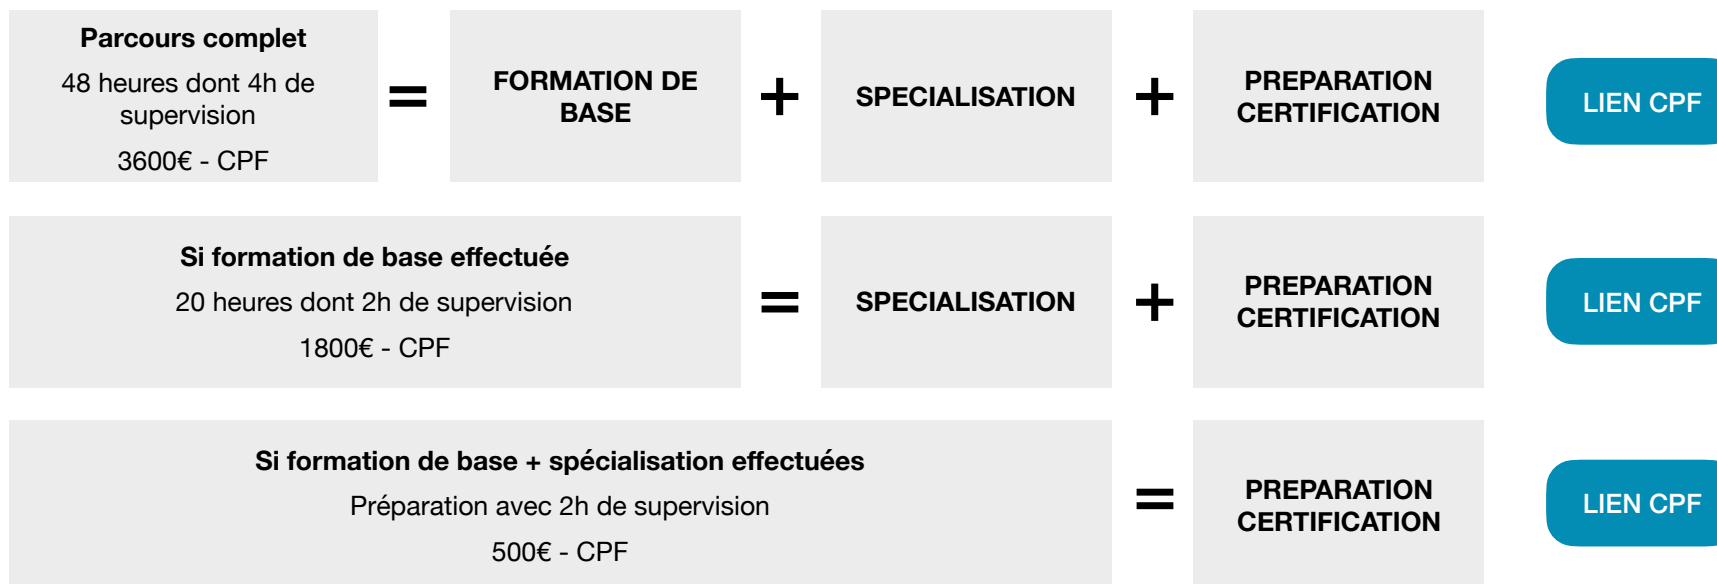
Parcours complet
48 heures dont 4h de supervision
3600€ - CPF

=

FORMATION DE BASE

+

SPECIALISATION

+

PREPARATION CERTIFICATION

LIEN CPF

Si formation de base effectuée
20 heures dont 2h de supervision
1800€ - CPF

=

SPECIALISATION

+

PREPARATION CERTIFICATION

LIEN CPF

Si formation de base + spécialisation effectuées
Préparation avec 2h de supervision
500€ - CPF

=

PREPARATION CERTIFICATION

LIEN CPF